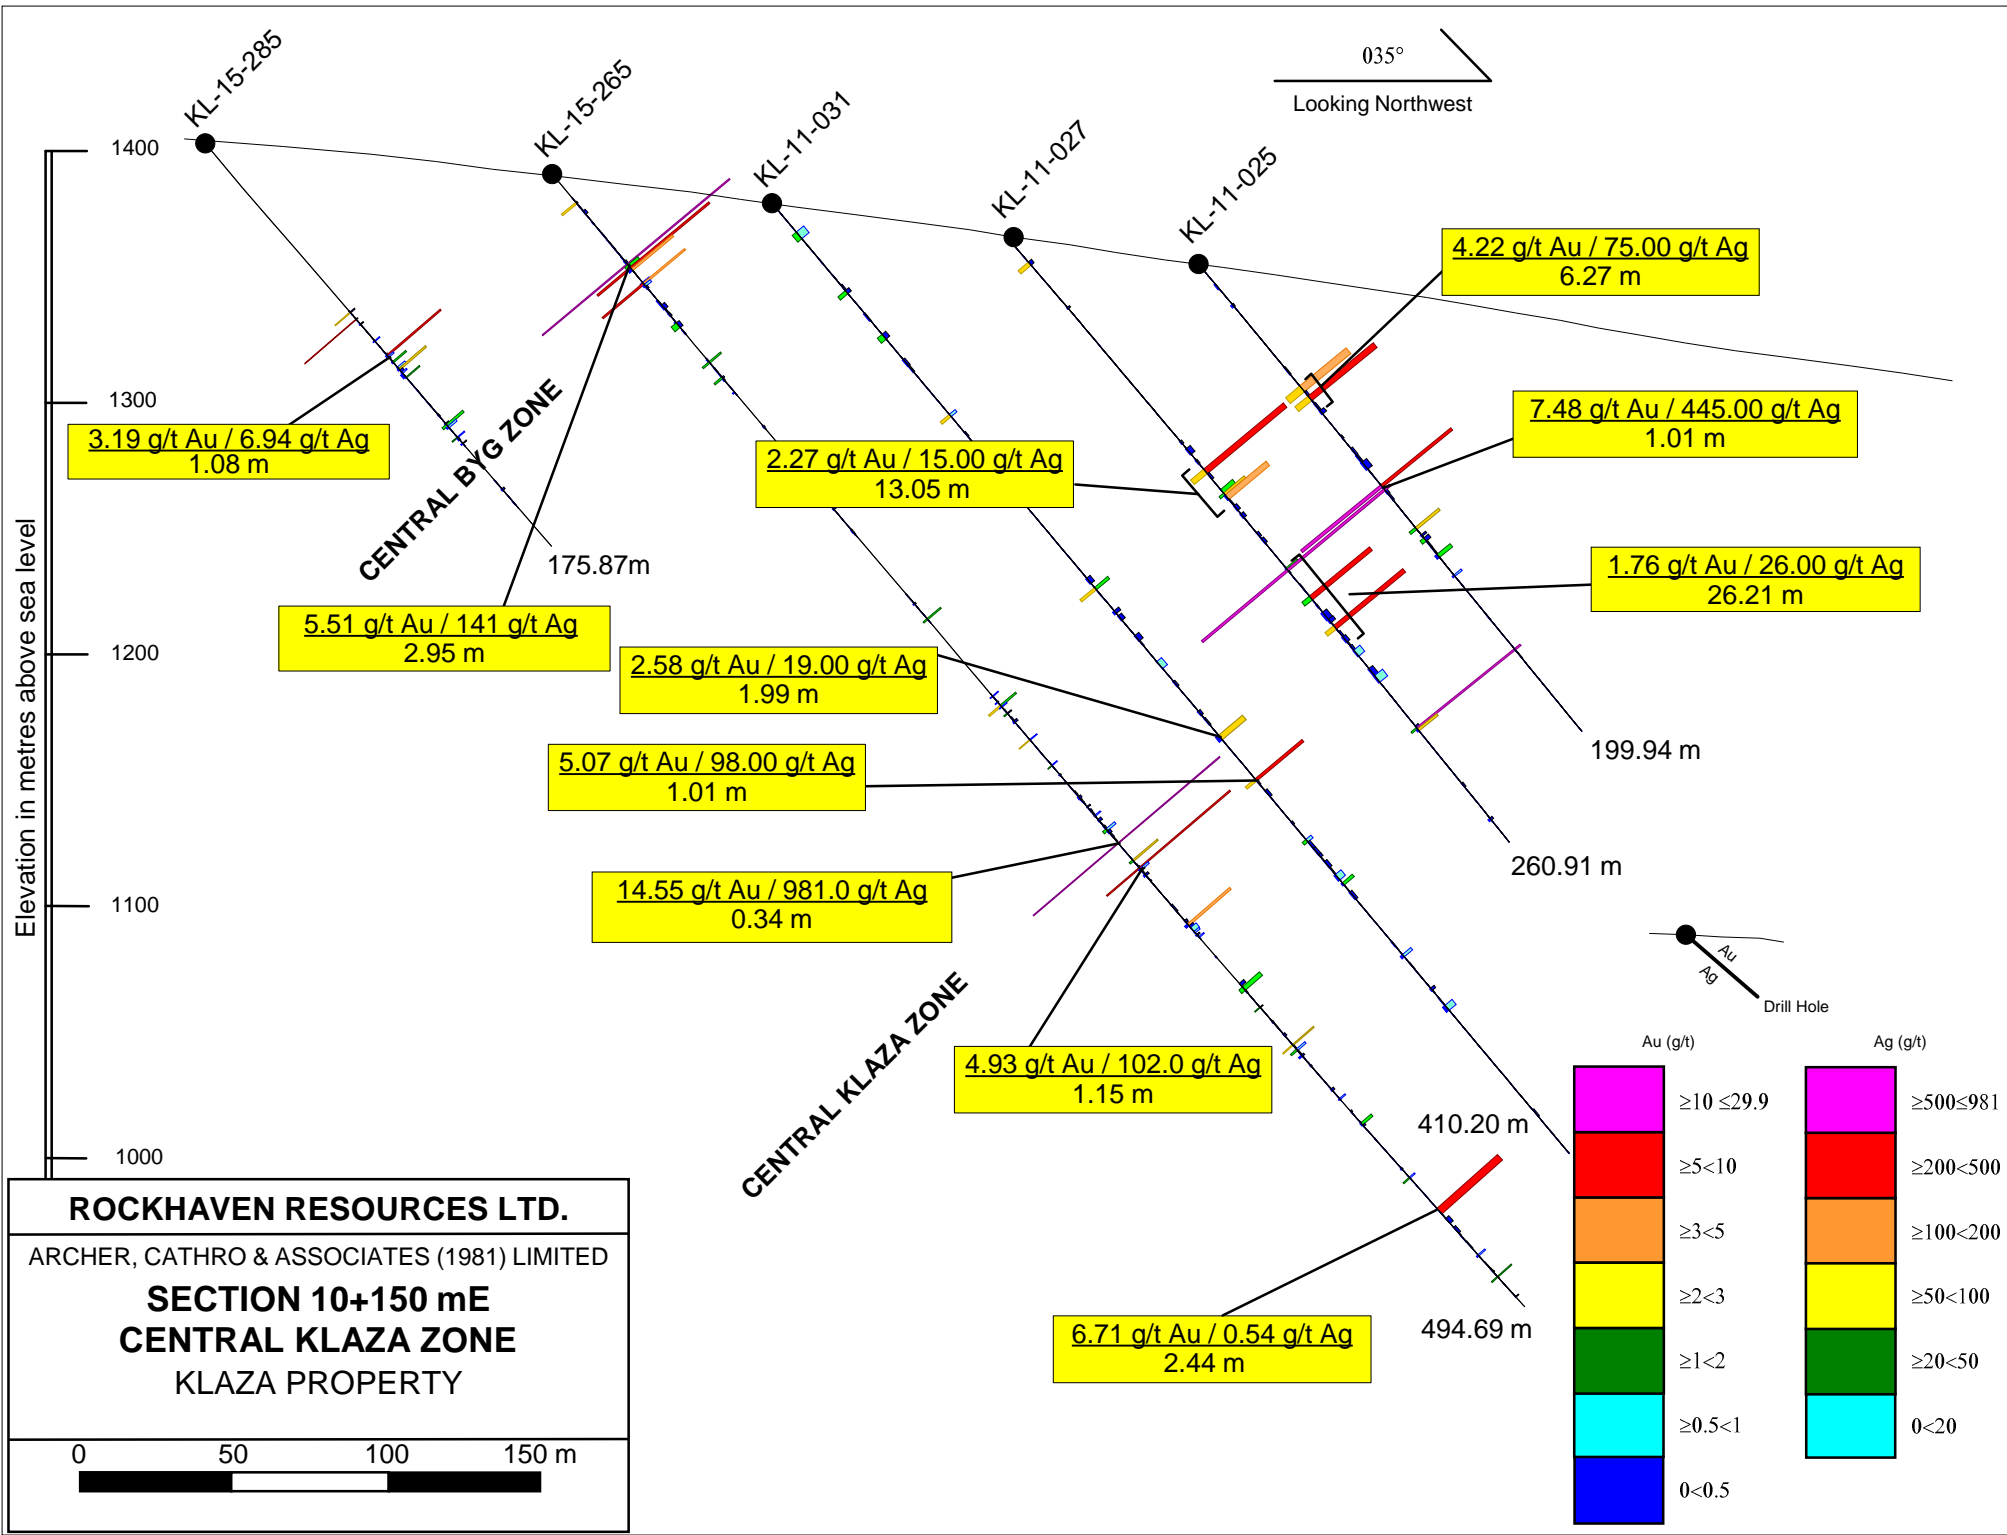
KL-15-285

KL-15-265

KL-11-031

KL-11-027

KL-11-025

035°

Looking Northwest

Elevation in metres above sea level

1400

1300

1200

1100

1000

4.22 g/t Au / 75.00 g/t Ag
6.27 m

7.48 g/t Au / 445.00 g/t Ag
1.01 m

1.76 g/t Au / 26.00 g/t Ag
26.21 m

3.19 g/t Au / 6.94 g/t Ag
1.08 m

CENTRAL BYG ZONE

2.27 g/t Au / 15.00 g/t Ag
13.05 m

175.87m

5.51 g/t Au / 141 g/t Ag
2.95 m

2.58 g/t Au / 19.00 g/t Ag
1.99 m

199.94 m

5.07 g/t Au / 98.00 g/t Ag
1.01 m

260.91 m

14.55 g/t Au / 981.0 g/t Ag
0.34 m

Au
Ag
Drill Hole

CENTRAL KLAZA ZONE

4.93 g/t Au / 102.0 g/t Ag
1.15 m

410.20 m

494.69 m

6.71 g/t Au / 0.54 g/t Ag
2.44 m

Au (g/t)

Ag (g/t)

≥10 ≤29.9
≥5<10
≥3<5
≥2<3
≥1<2
≥0.5<1
0<0.5

≥500≤981
≥200<500
≥100<200
≥50<100
≥20<50
0<20

ROCKHAVEN RESOURCES LTD.
ARCHER, CATHRO & ASSOCIATES (1981) LIMITED
SECTION 10+150 mE
CENTRAL KLAZA ZONE
KLAZA PROPERTY

0 50 100 150 m